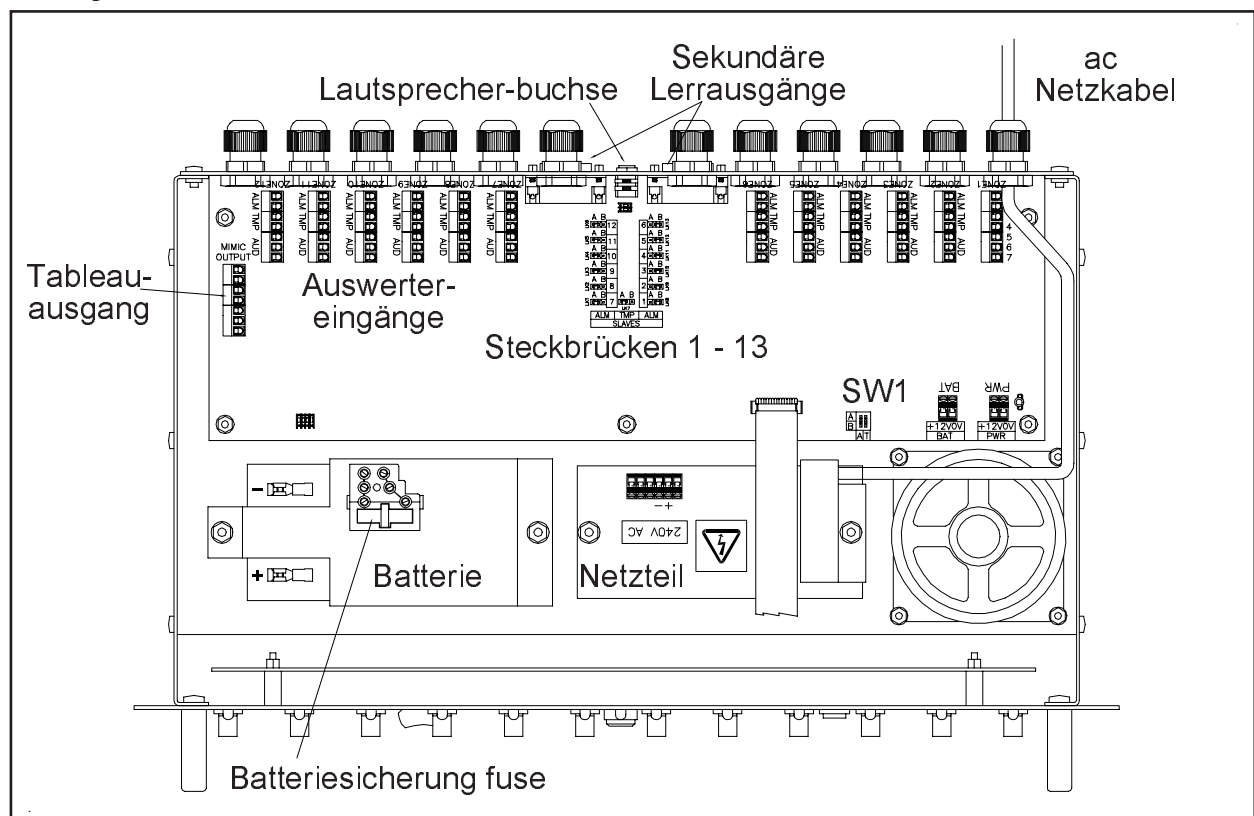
Sekundäre Lerrausgänge

Lautsprecher-buchse

ac Netzkabel

ZONE13 ZONE12 ZONE11 ZONE10 ZONE9 ZONE8 ZONE7

ZONE6 ZONE5 ZONE4 ZONE3 ZONE2 ZONE1

ALM TMP AUD

MIMIC OUTPUT

Tableau-ausgang

Auswerter-eingänge

A B 12 11 10 9 8 7 6 5 4 3 2 1

ALM TMP ALM

SLAVES

Steckbrücken 1 - 13

SW1

BAT

PWR

+12V0V BAT

+12V0V PWR

A B

AT

- +

240V AC

Batterie

Netzteil

Batteriesicherung fuse